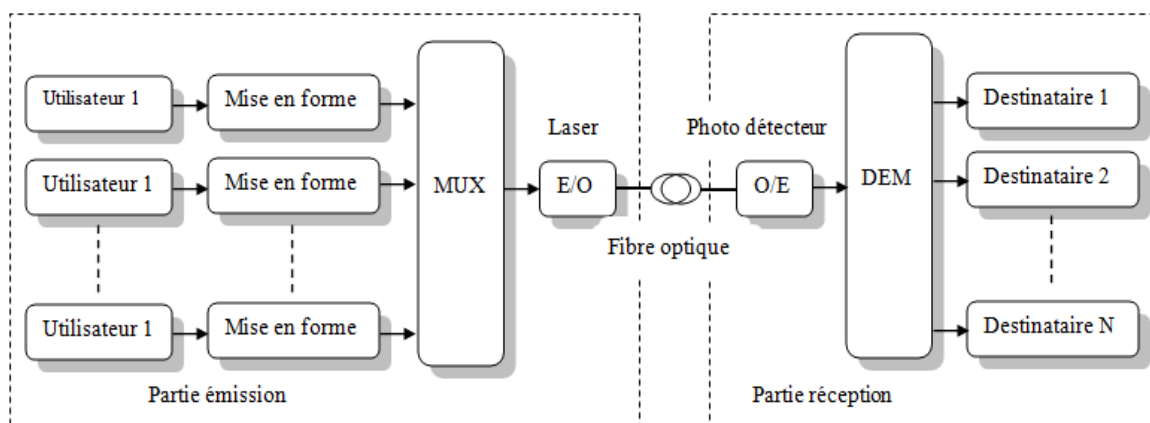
Utilisateur 1
Mise en forme
Utilisateur 1
Mise en forme
Utilisateur 1
Mise en forme
MUX
Laser
E/O
Photo détecteur
O/E
Fibre optique
DEM
Destinataire 1
Destinataire 2
Destinataire N
Partie émission
Partie réception